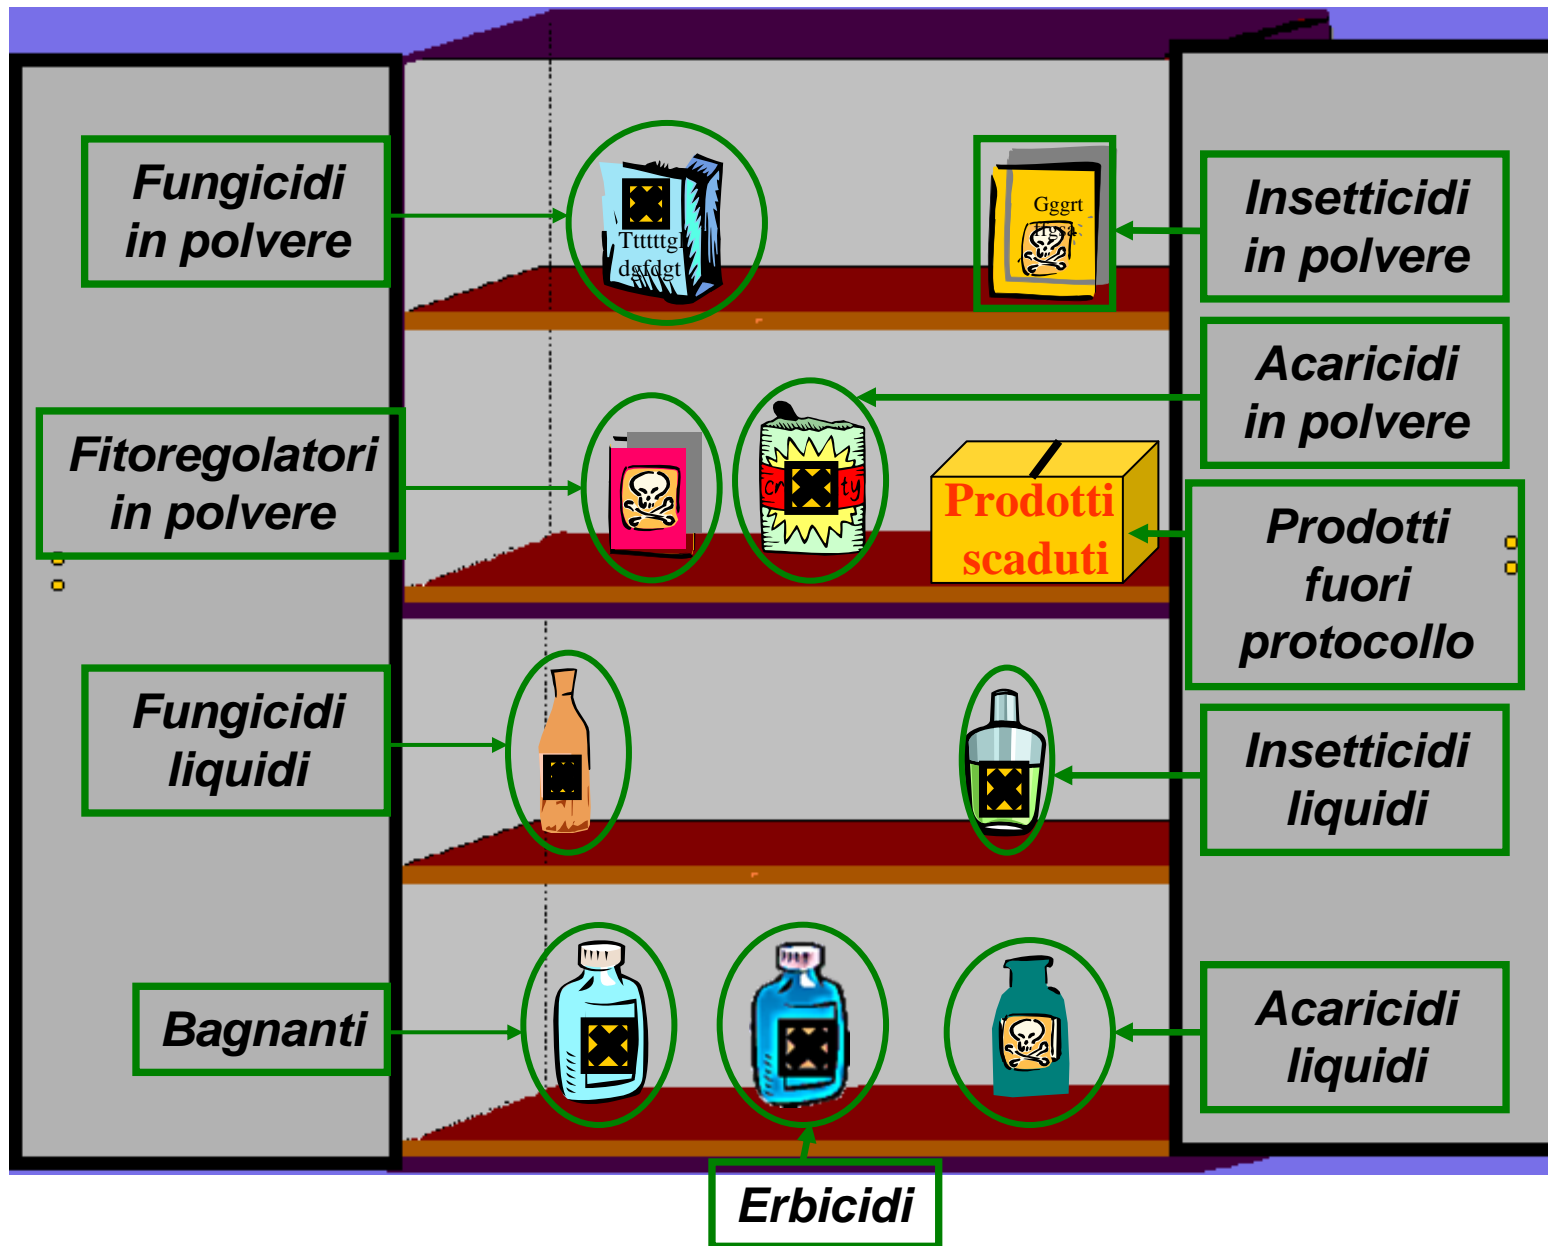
Fungicidi in polvere

Tttttgl dgfdgt

Gggrt

Insetticidi in polvere

Acaricidi in polvere

Fitoregolatori in polvere

Prodotti scaduti

Prodotti fuori protocollo

Fungicidi liquidi

Insetticidi liquidi

Bagnanti

Acaricidi liquidi

Erbicidi